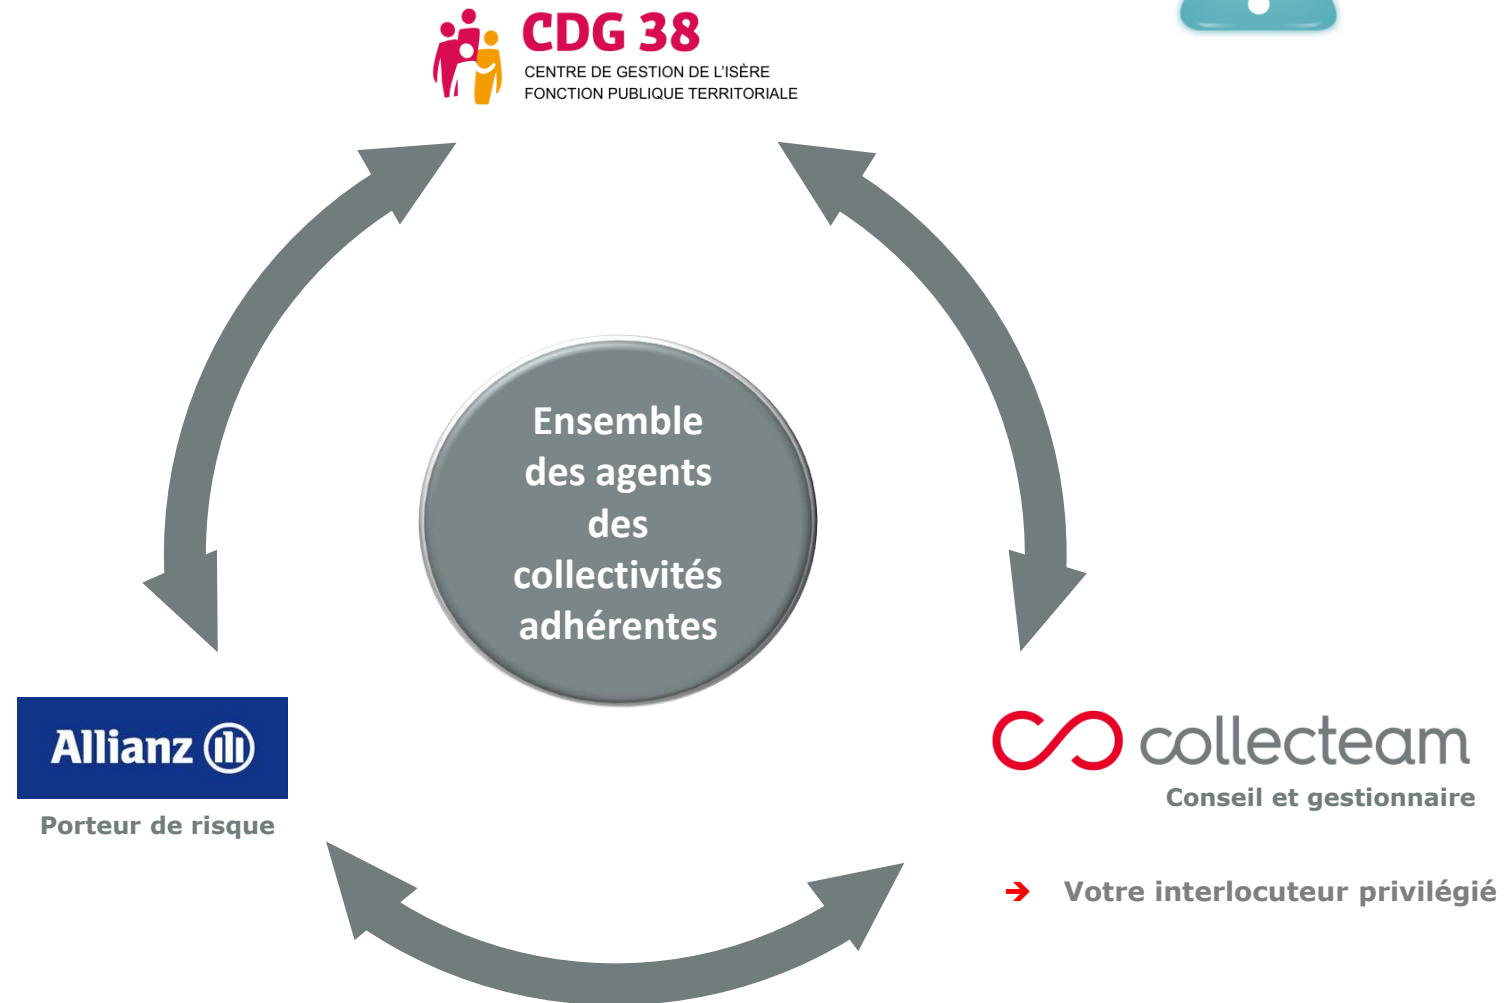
CDG 38
CENTRE DE GESTION DE L'ISÈRE
FONCTION PUBLIQUE TERRITORIALE

Ensemble des agents des collectivités adhérentes

Allianz

Porteur de risque

collecteam

Conseil et gestionnaire

→ Votre interlocuteur privilégié